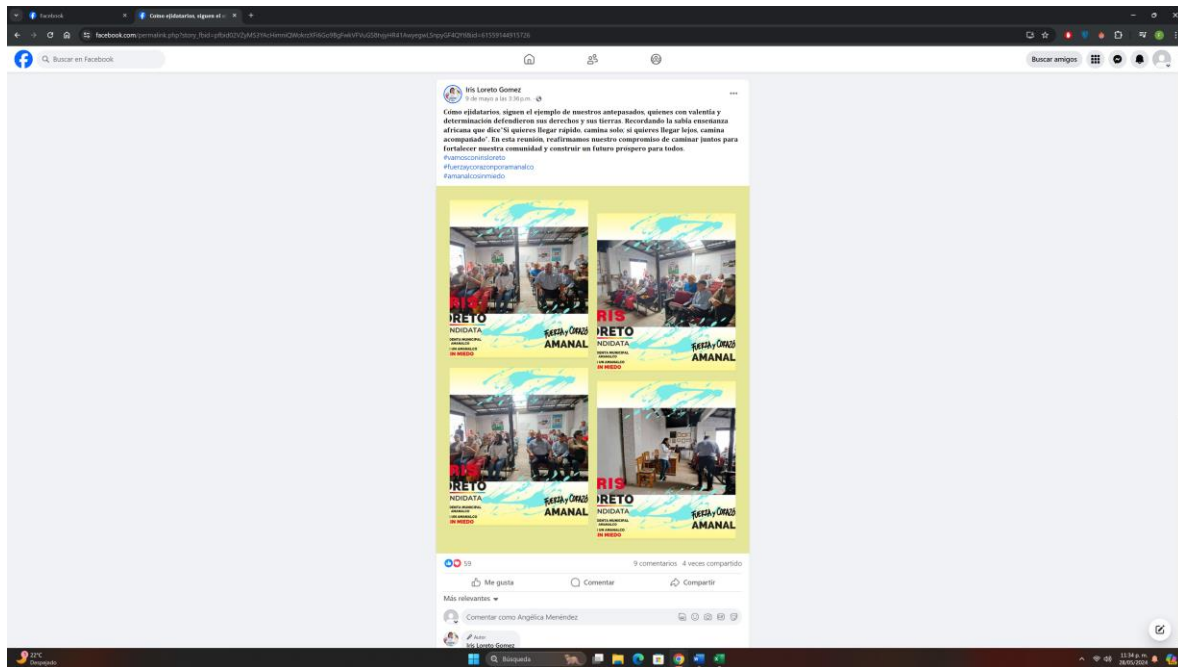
Facebook
Como ejidatarios, siguen el ej
facebook.com/permalink.php?story_fbid=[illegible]

Buscar en Facebook

Buscar amigos

Iris Loreto Gomez
9 de mayo a las 3:36 p.m.

Como ejidatarios, siguen el ejemplo de nuestros antepasados, quienes con valentía y determinación defendieron sus derechos y sus tierras. Recordando la sabia enseñanza africana que dice"Si quieres llegar rápido, camina solo; si quieres llegar lejos, camina acompañado". En esta reunión, reafirmamos nuestro compromiso de caminar juntos para fortalecer nuestra comunidad y construir un futuro próspero para todos.
#vamosconirisloreto
#fuerzaycorazonporamanalco
#amanalcosinmiedo

RIS
RETO
NDIDATA
IN MIEDO
FUERZA y CORAZÓN
AMANAL

RIS
RETO
NDIDATA
IN MIEDO
FUERZA y CORAZÓN
AMANAL

RIS
RETO
NDIDATA
IN MIEDO
FUERZA y CORAZÓN
AMANAL

RIS
RETO
NDIDATA
IN MIEDO
FUERZA y CORAZÓN
AMANAL

59
9 comentarios 4 veces compartido
Me gusta
Comentar
Compartir
Más relevantes
Comentar como Angélica Menéndez
Autor
Iris Loreto Gomez

22°C
Despejado
Búsqueda
11:34 p.m.
28/05/2024